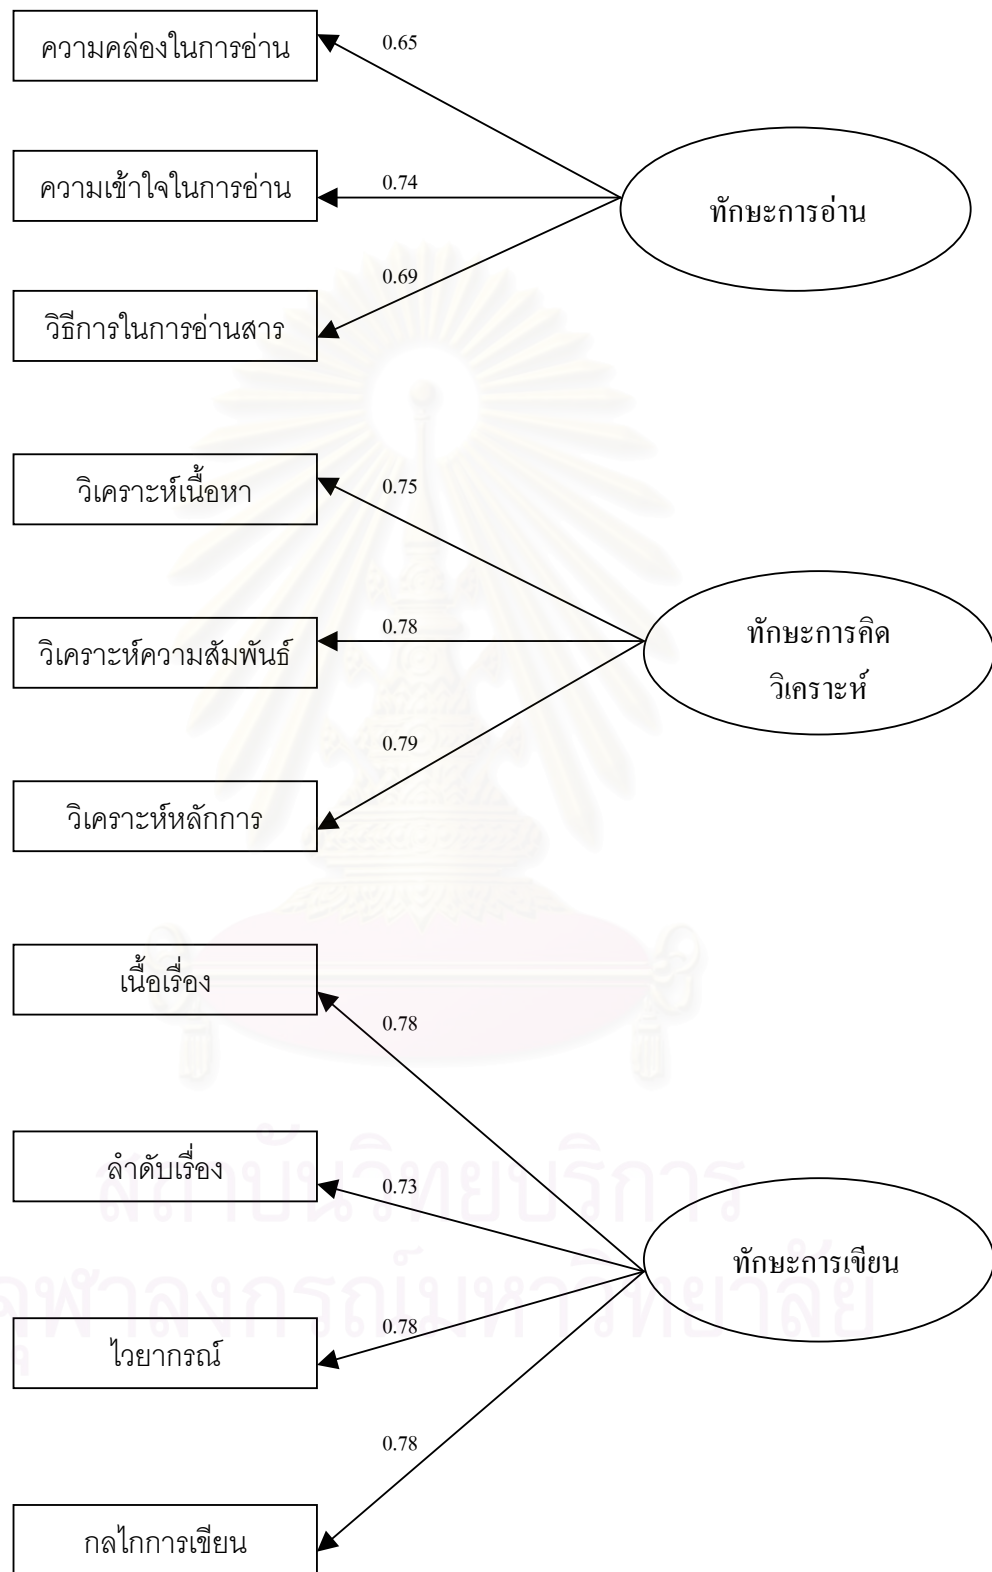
ความคล่องในการอ่าน

0.65

ความเข้าใจในการอ่าน

0.74

ทักษะการอ่าน

0.69

วิธีการในการอ่านสาร

วิเคราะห์เนื้อหา

0.75

วิเคราะห์ความสัมพันธ์

0.78

ทักษะการคิดวิเคราะห์

0.79

วิเคราะห์หลักการ

เนื้อเรื่อง

0.78

ลำดับเรื่อง

0.73

ทักษะการเขียน

0.78

ไวยากรณ์

0.78

กลไกการเขียน

สถาบันวิทยบริการ
จุฬาลงกรณ์มหาวิทยาลัย